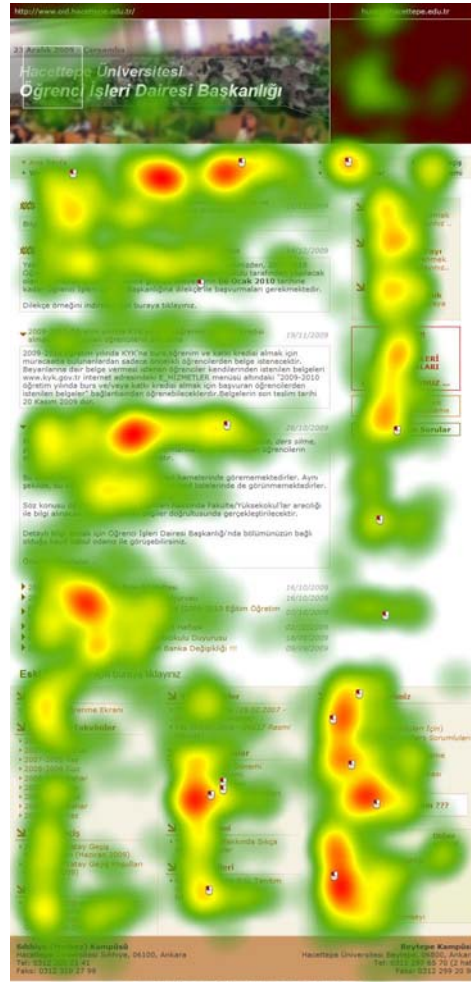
http://www.oid.hacettepe.edu.tr/

23 Aralık 2009 Çarşamba

Hacettepe Üniversitesi
Öğrenci İşleri Dairesi Başkanlığı

22/12/2009

Dilekçe örneğini indirmek için buraya tıklayınız.

2009 19/11/2009

2009-2010 öğretim yılında KYK'na burs öğrenim ve katkı kredisi almak için müracaatta bulunanlardan sadece öncelikli öğrencilerden belge istenecektir. Beyanlarına dair belge vermesi istenen öğrenciler kendilerinden istenilen belgeleri www.kyk.gov.tr internet adresindeki E. HİZMETLER menüsü altındaki "2009-2010 öğretim yılında burs ve/veya katkı kredisi almak için başvuran öğrencilerden istenilen belgeler" bağlantısından öğrenebileceklerdir.Belgelerin son teslim tarihi 20 Kasım 2009 dur.

20/10/2009

Söz konusu ... Fakülte/Yüksekokul'lar aracılığı ile bilgi ... doğrultusunda gerçekleştirilecektir.

Detaylı bilgi almak için Öğrenci İşleri Dairesi Başkanlığı'nda bölümünüzün bağlı olduğu büro ... ile görüşebilirsiniz.

26/10/2009
26/10/2009
Eğitim Öğretim
08/10/2009
18/09/2009
Banka Değişikliği !!!
09/09/2009

Eski ... buraya tıklayınız

Sorular

Sıhhiye (Merkez) Kampüsü
Hacettepe Üniversitesi Sıhhiye, 06100, Ankara
Tel: 0312 305 ...
Faks: 0312 310 17 98

Beytepe Kampüsü
Hacettepe Üniversitesi Beytepe, 06800, Ankara
Tel: 0312 297 ...
Faks: 0312 299 20 ...